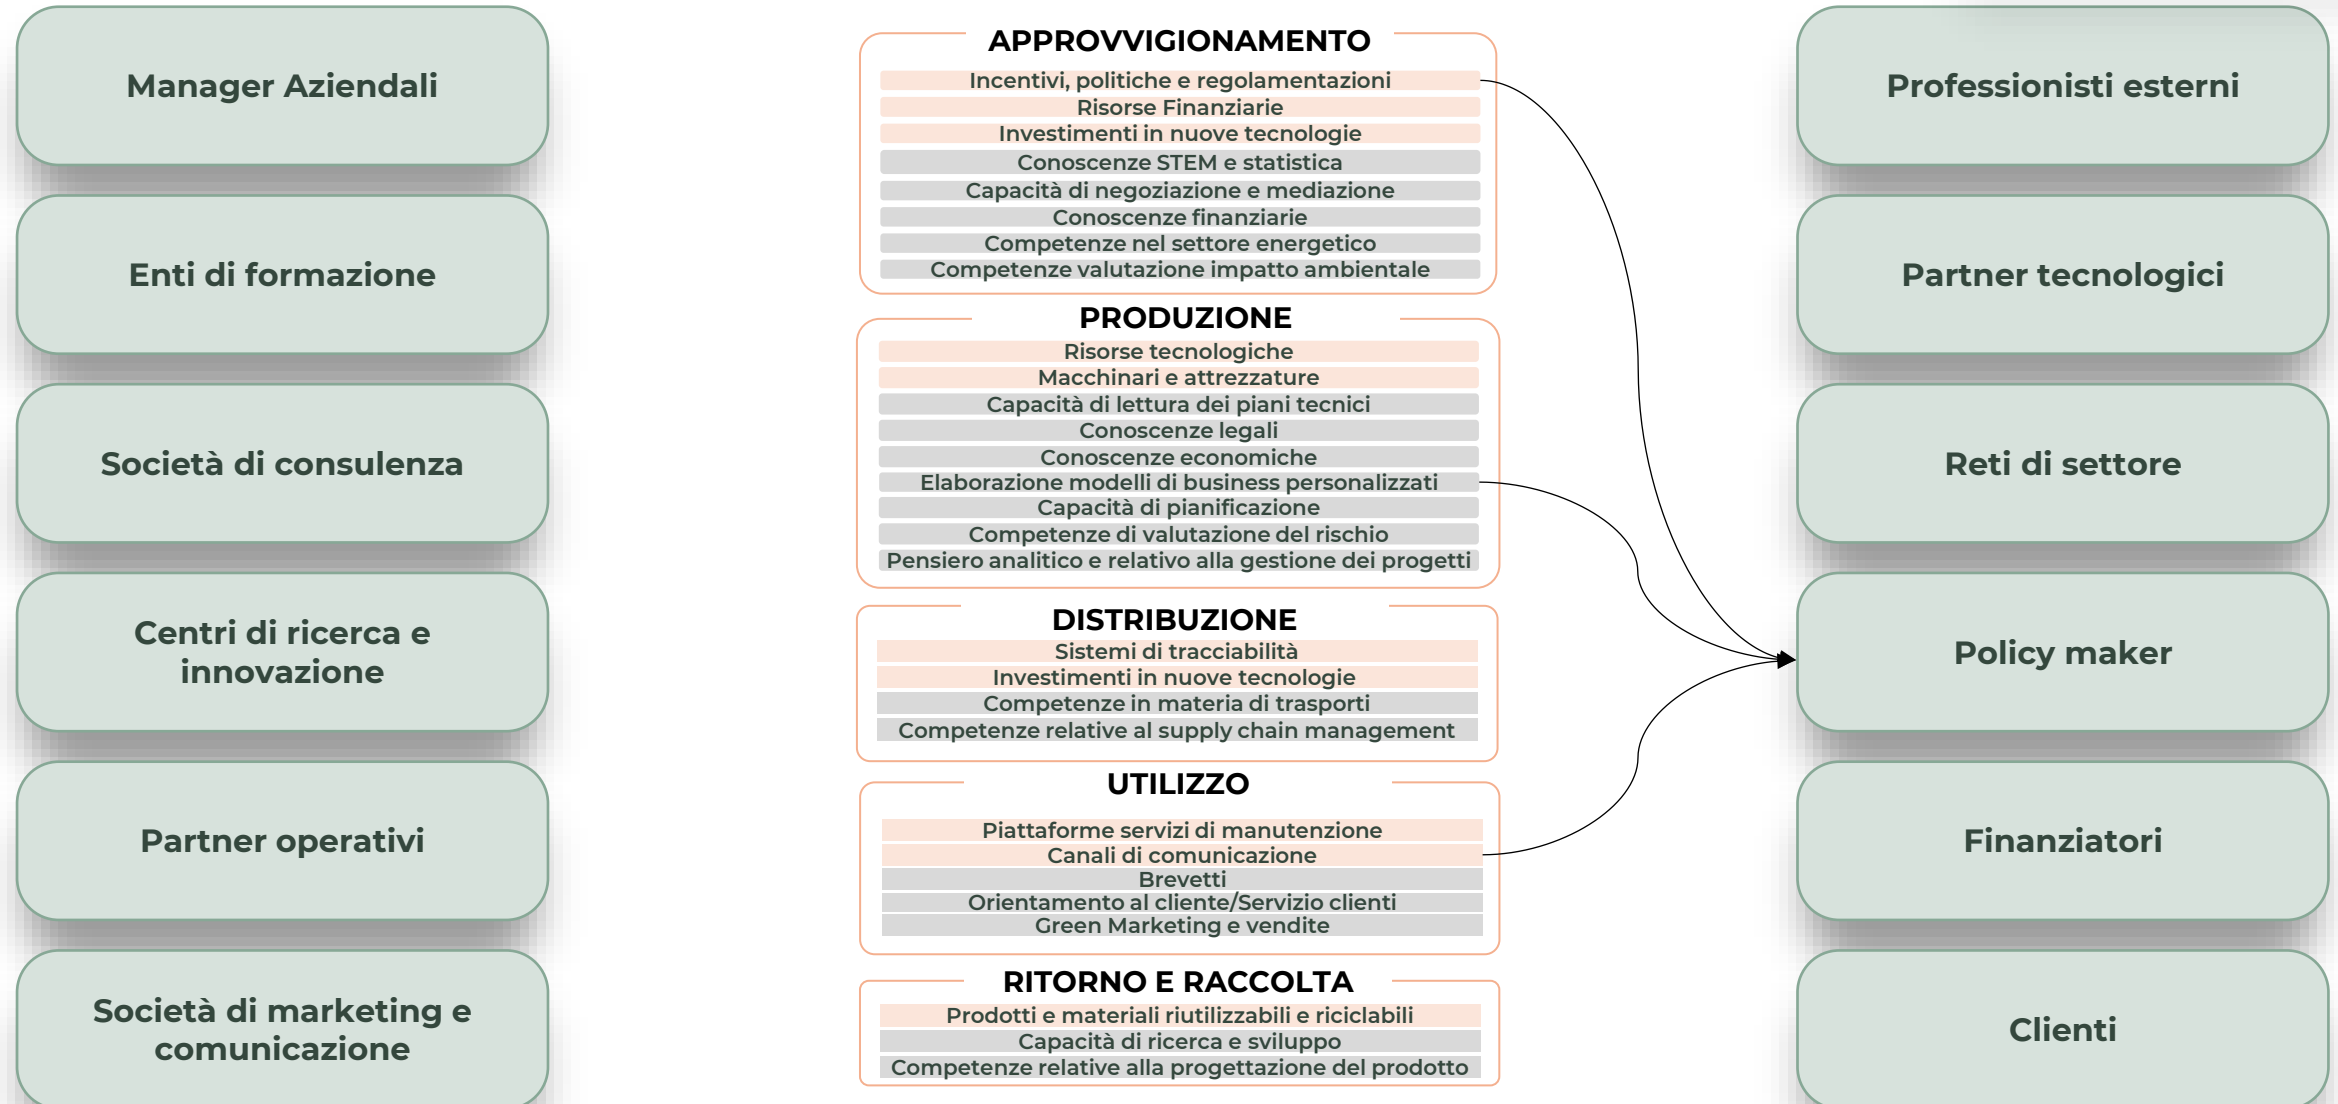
Manager Aziendali

Enti di formazione

Società di consulenza

Centri di ricerca e innovazione

Partner operativi

Società di marketing e comunicazione

APPROVVIGIONAMENTO
Incentivi, politiche e regolamentazioni
Risorse Finanziarie
Investimenti in nuove tecnologie
Conoscenze STEM e statistica
Capacità di negoziazione e mediazione
Conoscenze finanziarie
Competenze nel settore energetico
Competenze valutazione impatto ambientale

PRODUZIONE
Risorse tecnologiche
Macchinari e attrezzature
Capacità di lettura dei piani tecnici
Conoscenze legali
Conoscenze economiche
Elaborazione modelli di business personalizzati
Capacità di pianificazione
Competenze di valutazione del rischio
Pensiero analitico e relativo alla gestione dei progetti

DISTRIBUZIONE
Sistemi di tracciabilità
Investimenti in nuove tecnologie
Competenze in materia di trasporti
Competenze relative al supply chain management

UTILIZZO
Piattaforme servizi di manutenzione
Canali di comunicazione
Brevetti
Orientamento al cliente/Servizio clienti
Green Marketing e vendite

RITORNO E RACCOLTA
Prodotti e materiali riutilizzabili e riciclabili
Capacità di ricerca e sviluppo
Competenze relative alla progettazione del prodotto

Professionisti esterni

Partner tecnologici

Reti di settore

Policy maker

Finanziatori

Clienti